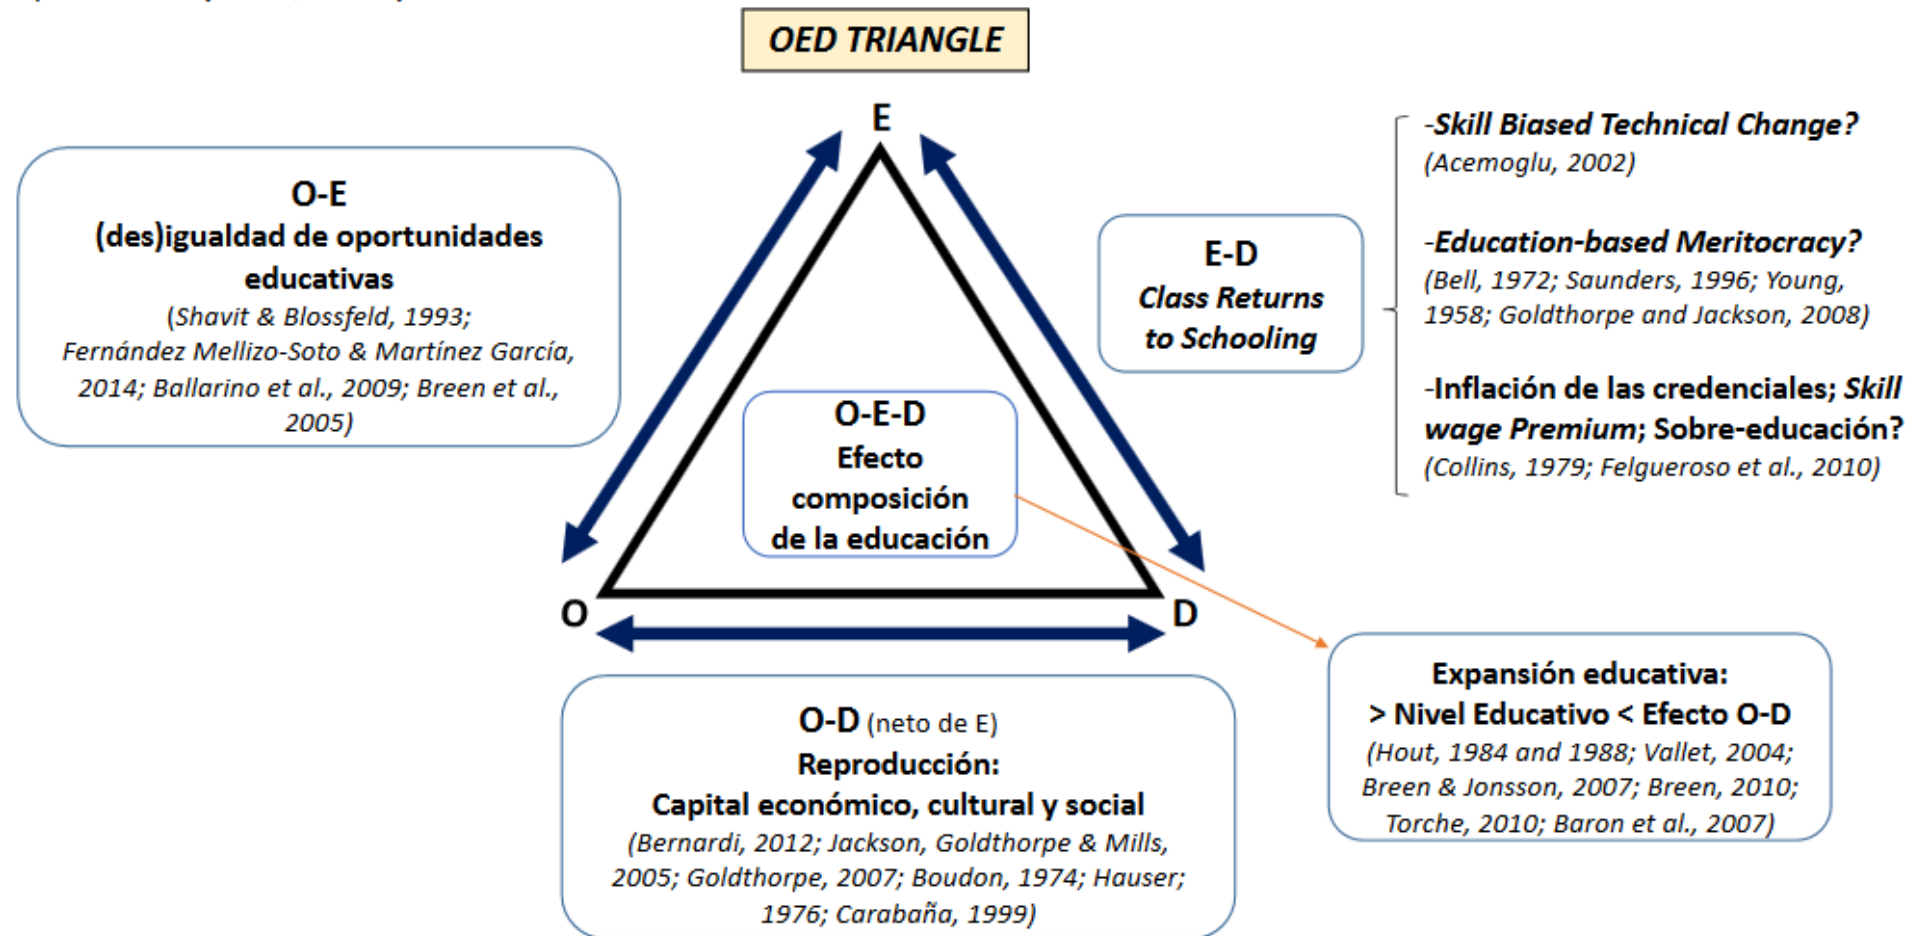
OED TRIANGLE

E

O-E
(des)igualdad de oportunidades educativas
(Shavit & Blossfeld, 1993; Fernández Mellizo-Soto & Martínez García, 2014; Ballarino et al., 2009; Breen et al., 2005)

E-D
Class Returns to Schooling

-Skill Biased Technical Change?
(Acemoglu, 2002)

-Education-based Meritocracy?
(Bell, 1972; Saunders, 1996; Young, 1958; Goldthorpe and Jackson, 2008)

-Inflación de las credenciales; Skill wage Premium; Sobre-educación?
(Collins, 1979; Felgueroso et al., 2010)

O-E-D
Efecto composición de la educación

O

D

O-D (neto de E)
Reproducción:
Capital económico, cultural y social
(Bernardi, 2012; Jackson, Goldthorpe & Mills, 2005; Goldthorpe, 2007; Boudon, 1974; Hauser; 1976; Carabaña, 1999)

Expansión educativa:
> Nivel Educativo < Efecto O-D
(Hout, 1984 and 1988; Vallet, 2004; Breen & Jonsson, 2007; Breen, 2010; Torche, 2010; Baron et al., 2007)